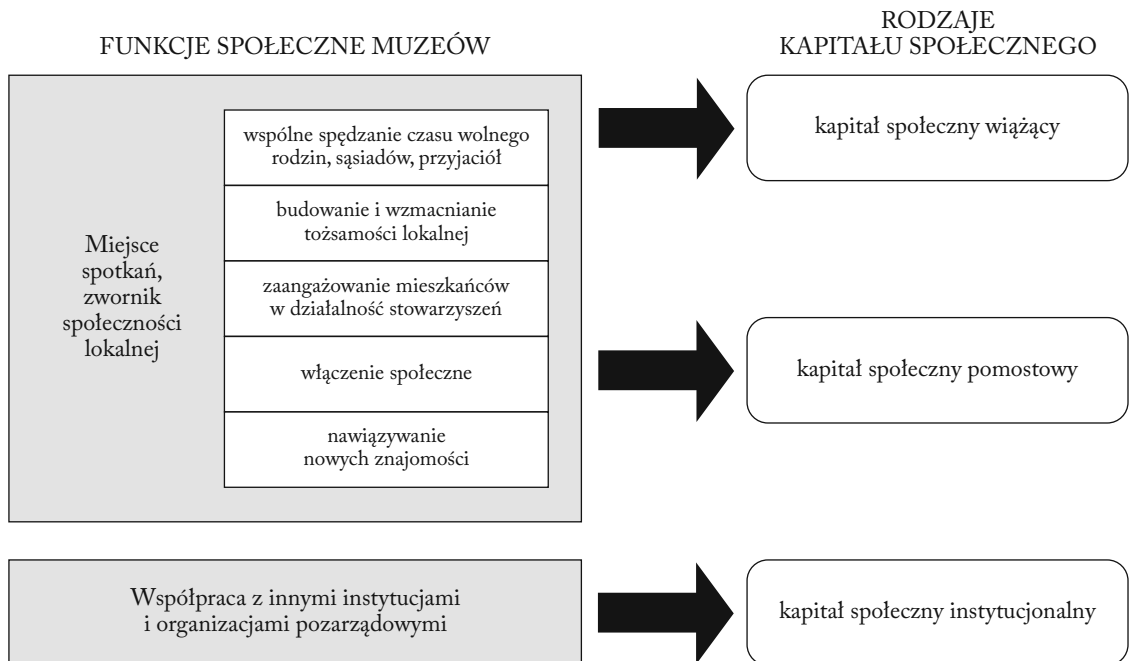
FUNKCJE SPOŁECZNE MUZEÓW

RODZAJE KAPITAŁU SPOŁECZNEGO

Miejsce spotkań, zwornik społeczności lokalnej

wspólne spędzanie czasu wolnego rodzin, sąsiadów, przyjaciół

budowanie i wzmacnianie tożsamości lokalnej

zaangażowanie mieszkańców w działalność stowarzyszeń

włączenie społeczne

nawiązywanie nowych znajomości

kapitał społeczny wiążący

kapitał społeczny pomostowy

Współpraca z innymi instytucjami i organizacjami pozarządowymi

kapitał społeczny instytucjonalny